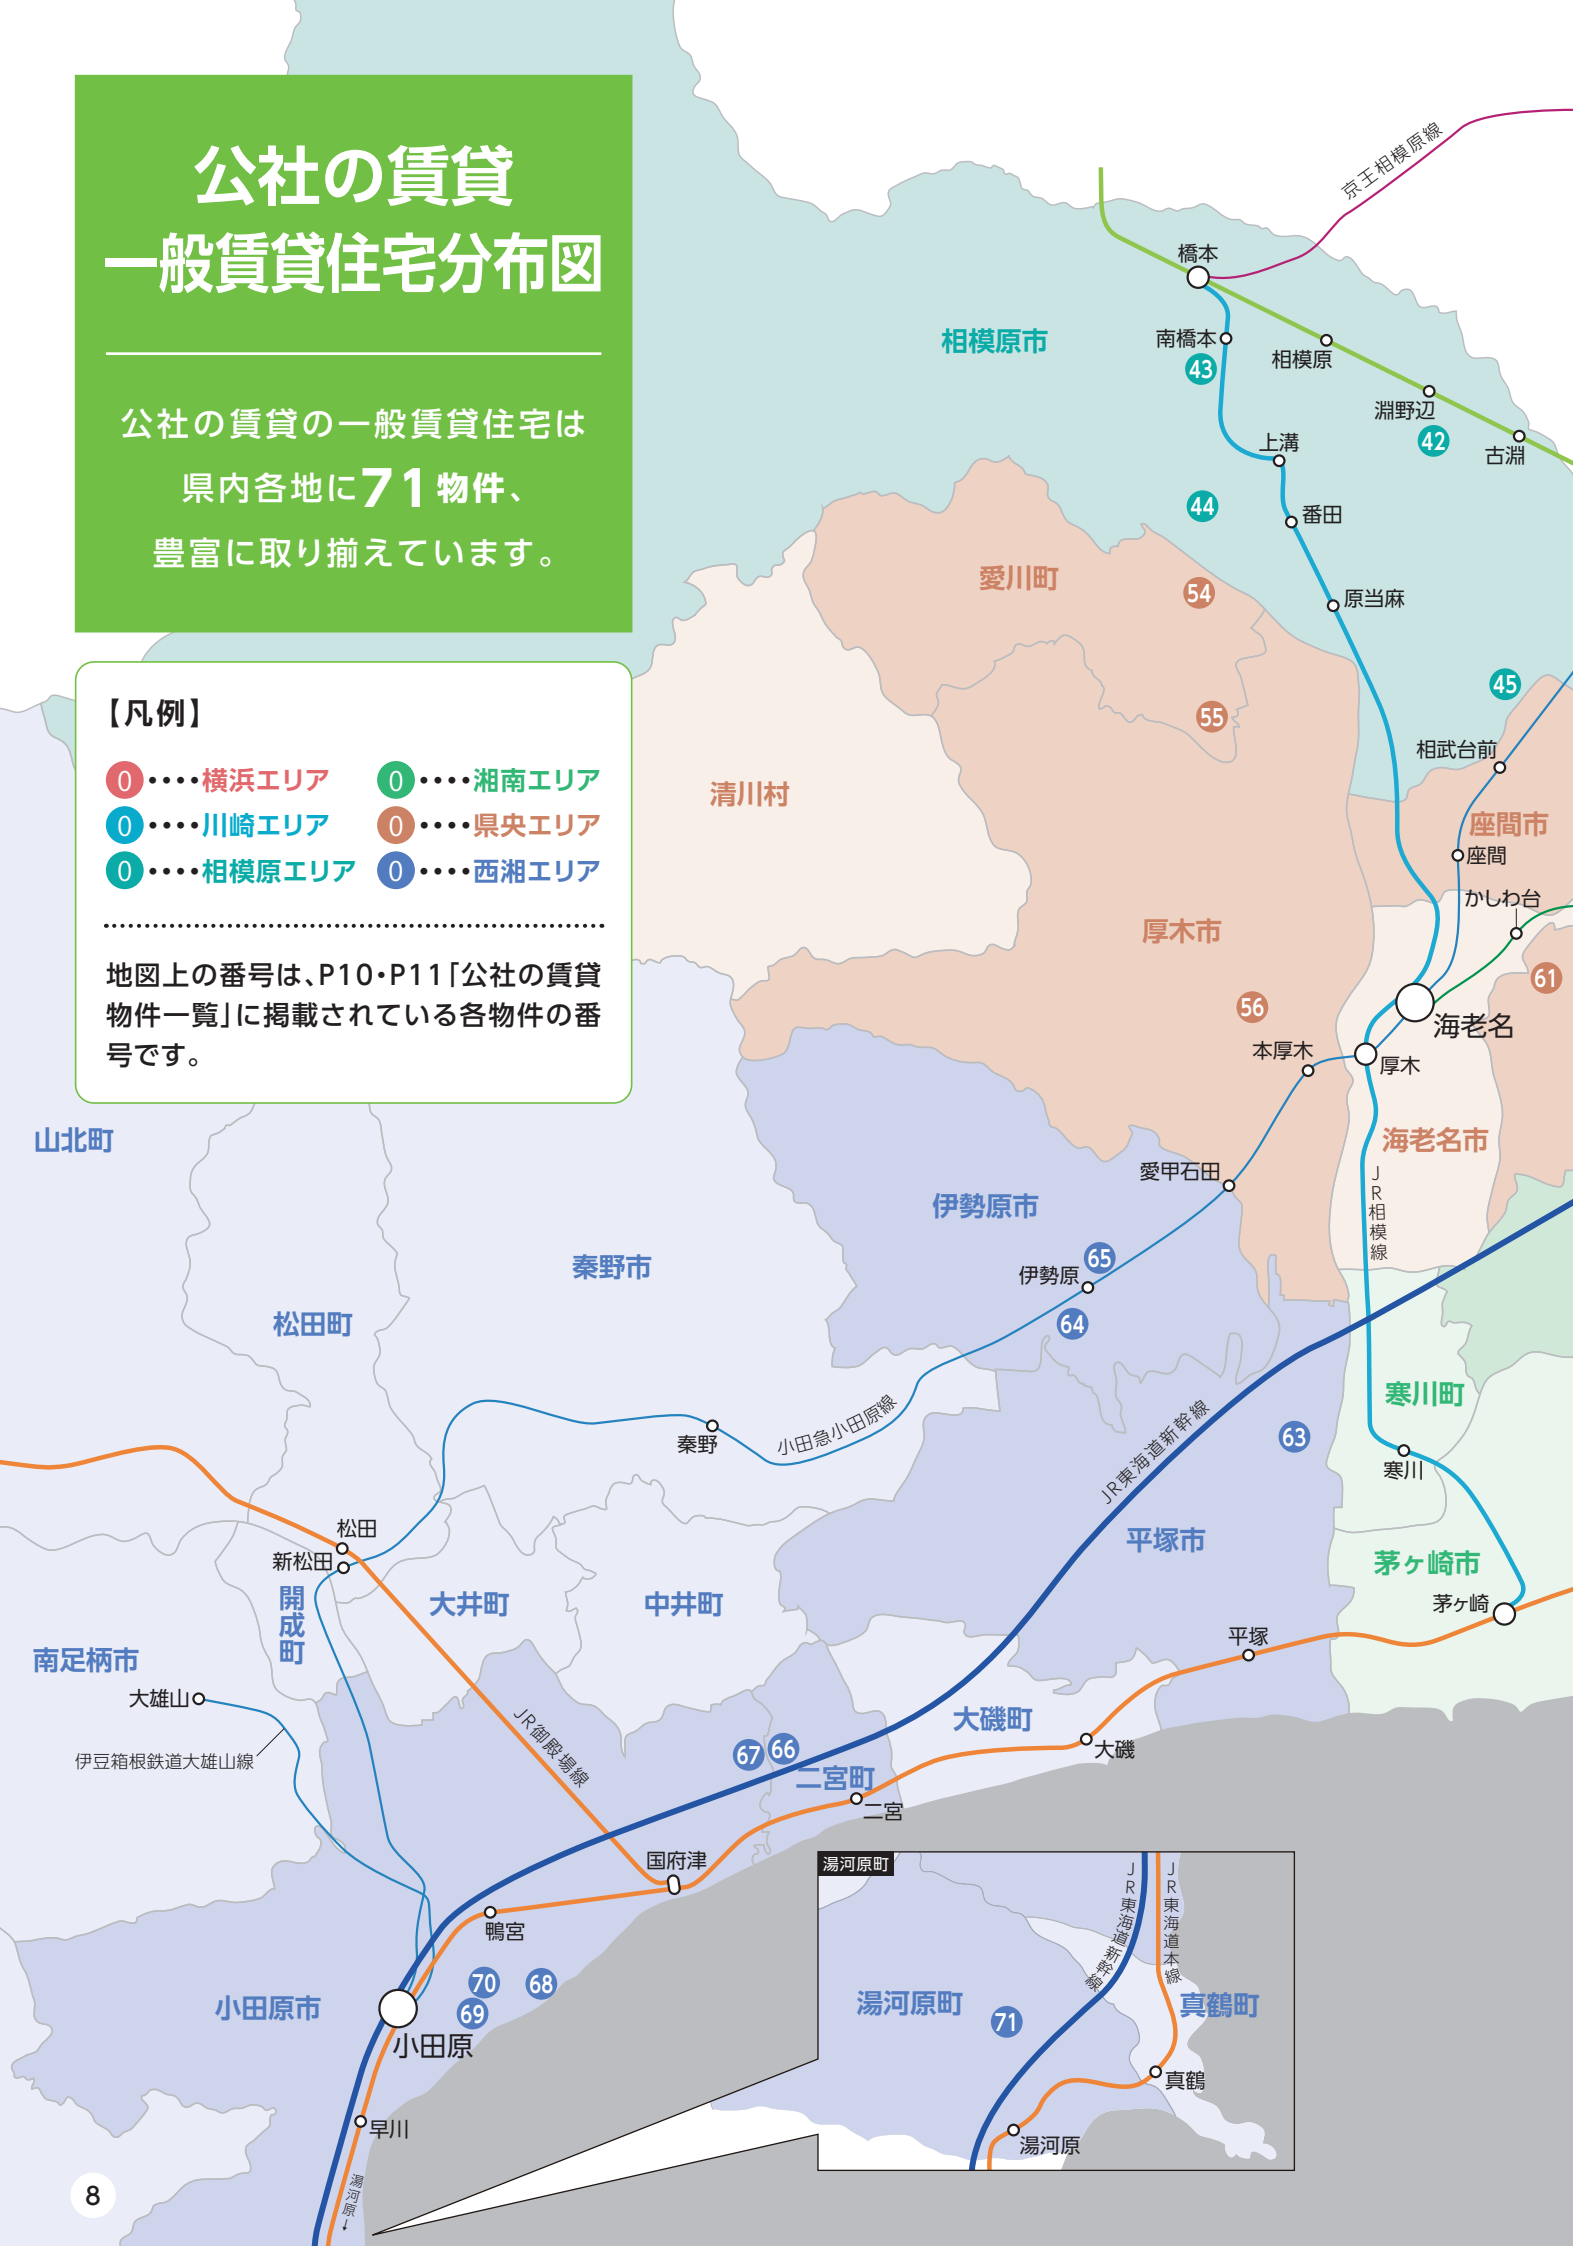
公社の賃貸
一般賃貸住宅分布図

公社の賃貸の一般賃貸住宅は
県内各地に71物件、
豊富に取り揃えています。

【凡例】
0 ････横浜エリア
0 ････湘南エリア
0 ････川崎エリア
0 ････県央エリア
0 ････相模原エリア
0 ････西湘エリア

地図上の番号は、P10・P11「公社の賃貸物件一覧」に掲載されている各物件の番号です。

京王相模原線
橋本
相模原市
南橋本
43
相模原
淵野辺
42
古淵
上溝
44
番田
愛川町
54
原当麻
45
55
相武台前
清川村
座間市
座間
かしわ台
厚木市
61
56
海老名
本厚木
厚木
海老名市
JR相模線
愛甲石田
山北町
伊勢原市
65
伊勢原
秦野市
松田町
64
寒川町
小田急小田原線
JR東海道新幹線
63
秦野
寒川
松田
新松田
平塚市
茅ヶ崎市
開成町
大井町
中井町
茅ヶ崎
南足柄市
平塚
大雄山
伊豆箱根鉄道大雄山線
大磯町
JR御殿場線
大磯
67
66
二宮町
二宮
国府津
湯河原町
JR東海道新幹線
JR東海道本線
鴨宮
70
68
小田原市
69
湯河原町
71
真鶴町
小田原
真鶴
早川
湯河原
湯河原↓
8